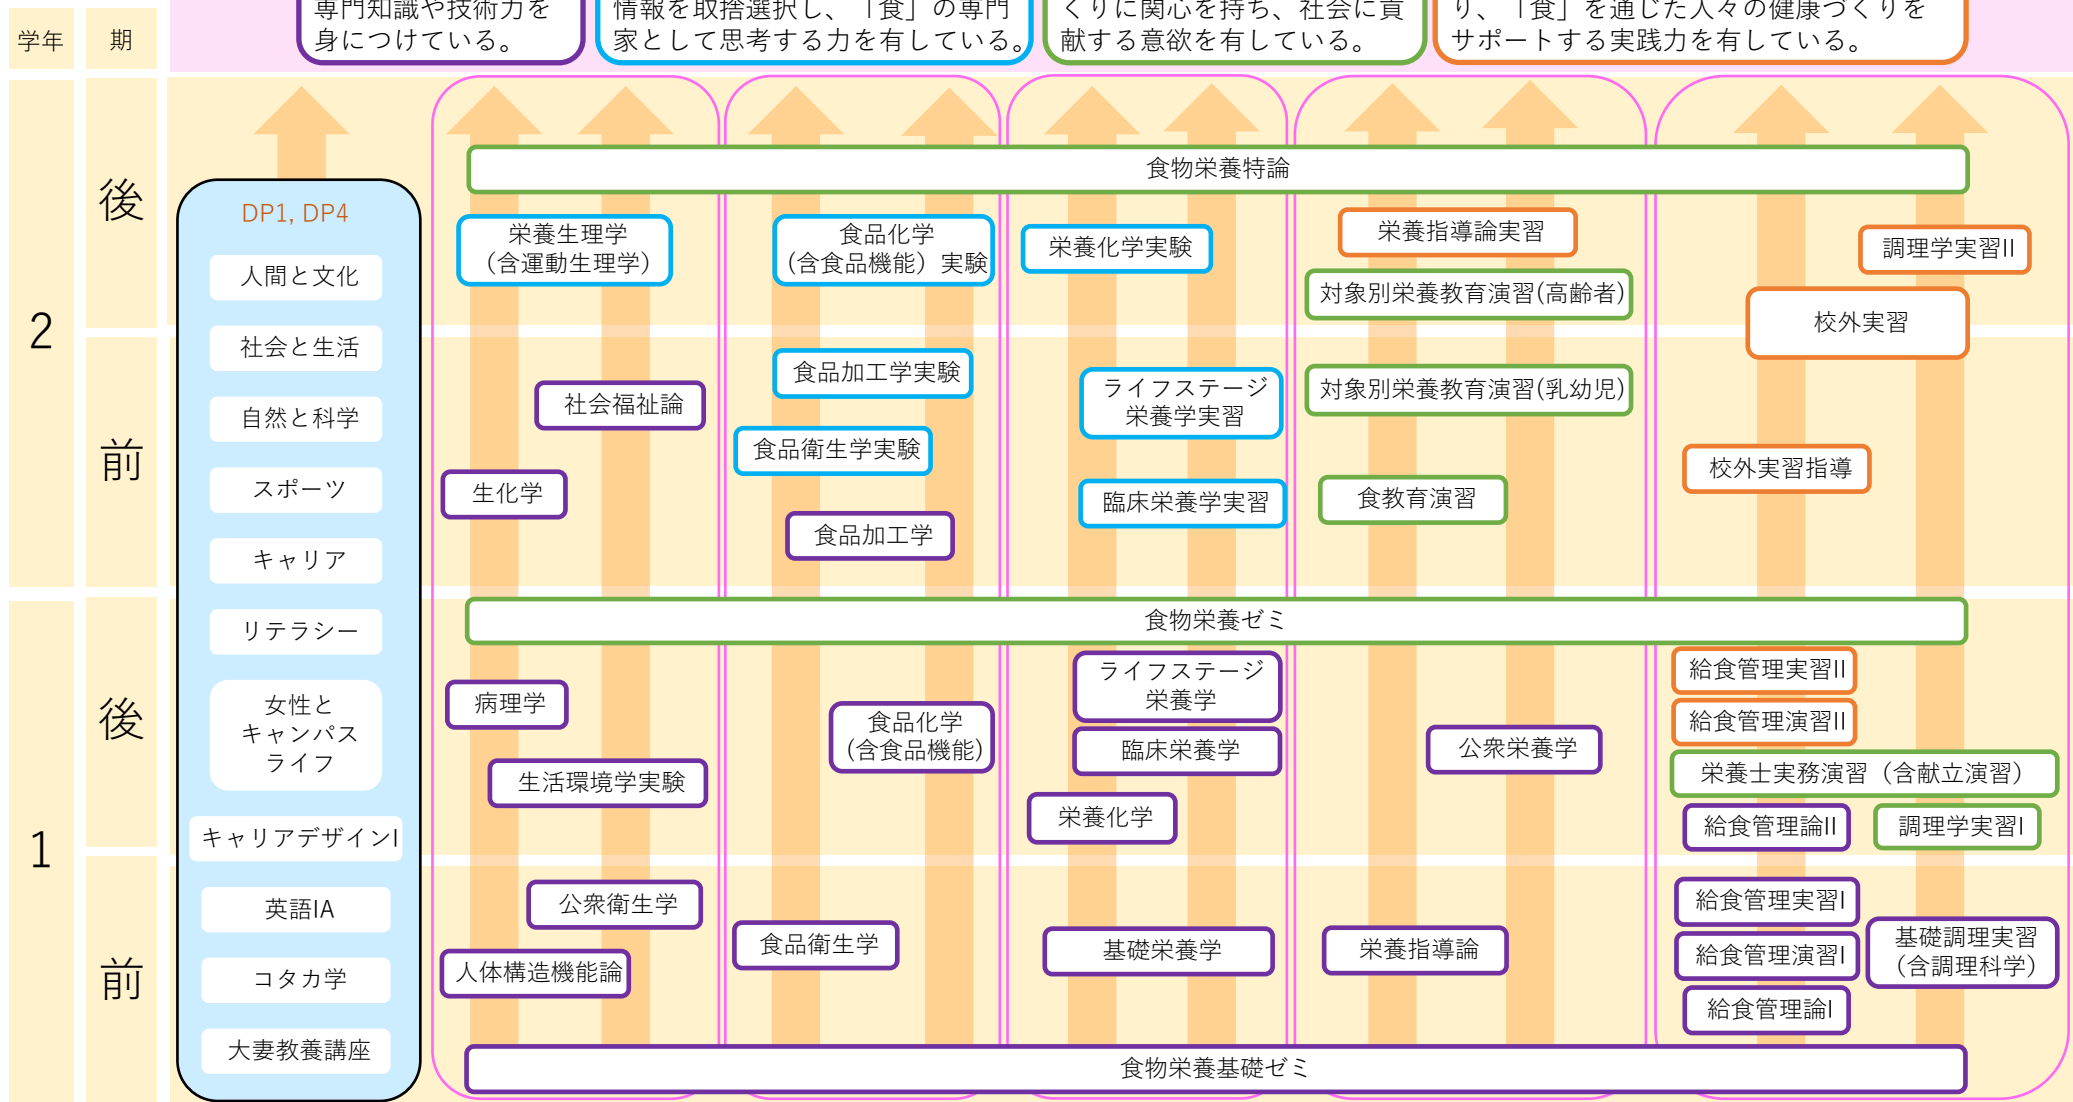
学年　期

専門知識や技術力を身につけている。

情報を取捨選択し、「食」の専門家として思考する力を有している。

くりに関心を持ち、社会に貢献する意欲を有している。

り、「食」を通じた人々の健康づくりをサポートする実践力を有している。

2　後

2　前

1　後

1　前

DP1, DP4

人間と文化

社会と生活

自然と科学

スポーツ

キャリア

リテラシー

女性とキャンパスライフ

キャリアデザインI

英語IA

コタカ学

大妻教養講座

食物栄養特論

栄養生理学（含運動生理学）

食品化学（含食品機能）実験

栄養化学実験

栄養指導論実習

対象別栄養教育演習(高齢者)

調理学実習II

校外実習

食品加工学実験

社会福祉論

ライフステージ栄養学実習

対象別栄養教育演習(乳幼児)

食品衛生学実験

校外実習指導

生化学

臨床栄養学実習

食教育演習

食品加工学

食物栄養ゼミ

ライフステージ栄養学

給食管理実習II

病理学

食品化学（含食品機能）

給食管理演習II

臨床栄養学

公衆栄養学

栄養士実務演習（含献立演習）

生活環境学実験

栄養化学

給食管理論II

調理学実習I

公衆衛生学

給食管理実習I

食品衛生学

基礎調理実習（含調理科学）

人体構造機能論

基礎栄養学

栄養指導論

給食管理演習I

給食管理論I

食物栄養基礎ゼミ